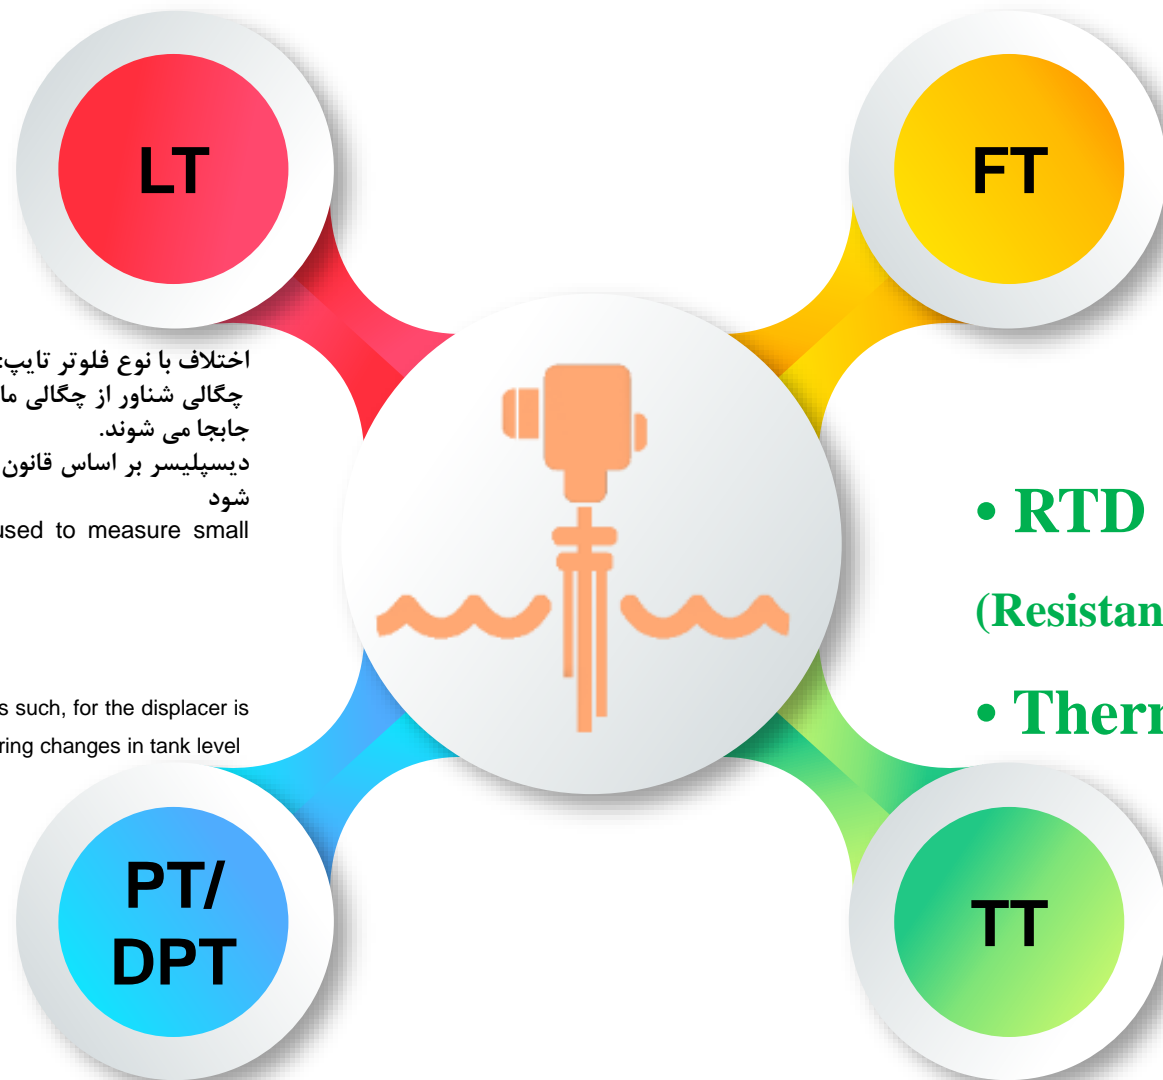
LT

FT

اختلاف با نوع فلوتر تایپ
چگالی شناور از چگالی ما
جابجا می شوند.
دیسپلیسر بر اساس قانون
شود
used to measure small

s such, for the displacer is
ring changes in tank level

• RTD

(Resistan

• Therm

PT/
DPT

TT